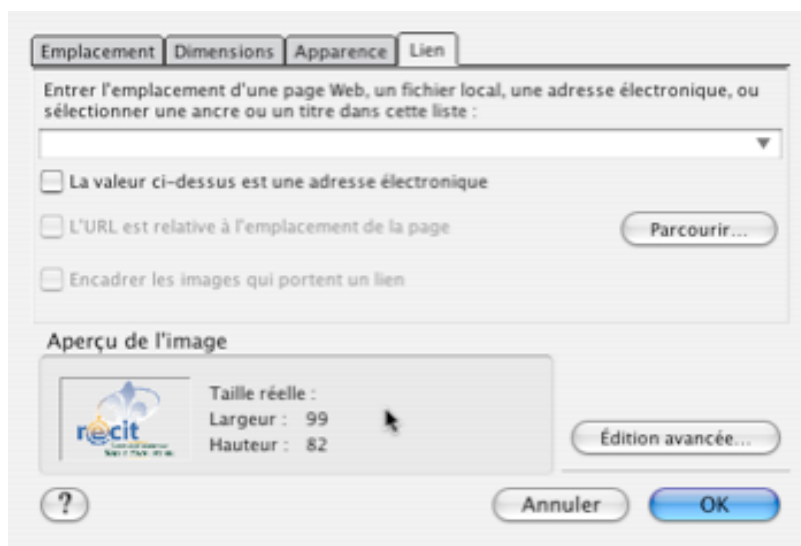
Emplacement | Dimensions | Apparence | Lien

Entrer l'emplacement d'une page Web, un fichier local, une adresse électronique, ou sélectionner une ancre ou un titre dans cette liste :

La valeur ci-dessus est une adresse électronique

L'URL est relative à l'emplacement de la page

Parcourir...

Encadrer les images qui portent un lien

Aperçu de l'image

récit

Taille réelle :
Largeur : 99
Hauteur : 82

Édition avancée...

?

Annuler

OK